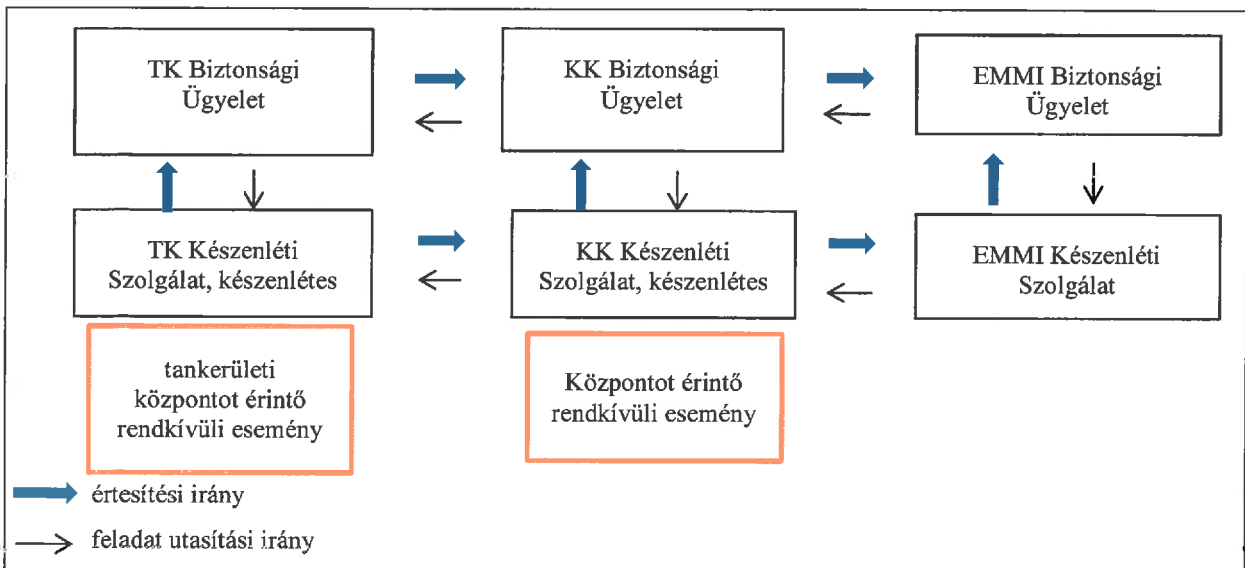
TK Biztonsági Ügyelet

KK Biztonsági Ügyelet

EMMI Biztonsági Ügyelet

TK Készenléti Szolgálat, készenlétes

KK Készenléti Szolgálat, készenlétes

EMMI Készenléti Szolgálat

tankerületi központot érintő rendkívüli esemény

Központot érintő rendkívüli esemény

értesítési irány

feladat utasítási irány